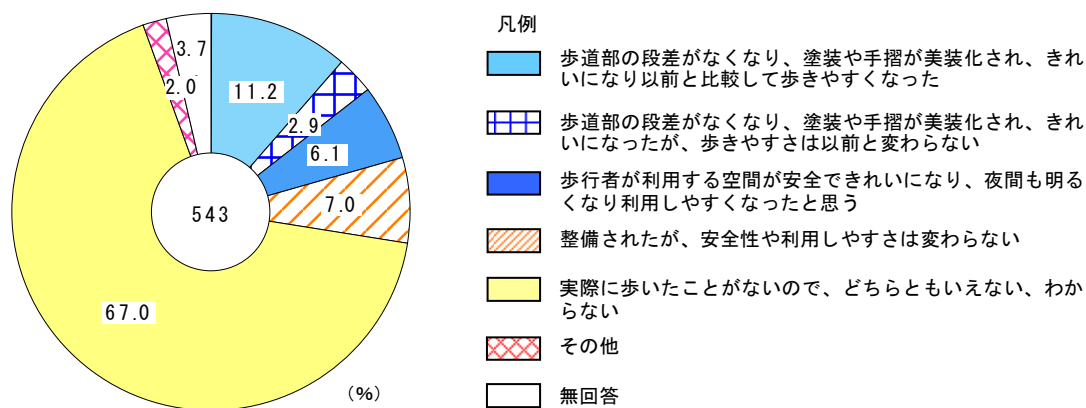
3.7
2.0
11.2
2.9
6.1
543
7.0
67.0
(%)

凡例

歩道部の段差がなくなり、塗装や手摺が美装化され、きれいになり以前と比較して歩きやすくなった

歩道部の段差がなくなり、塗装や手摺が美装化され、きれいになったが、歩きやすさは以前と変わらない

歩行者が利用する空間が安全できれいになり、夜間も明るくなり利用しやすくなったと思う

整備されたが、安全性や利用しやすさは変わらない

実際に歩いたことがないので、どちらともいえない、わからない

その他

無回答